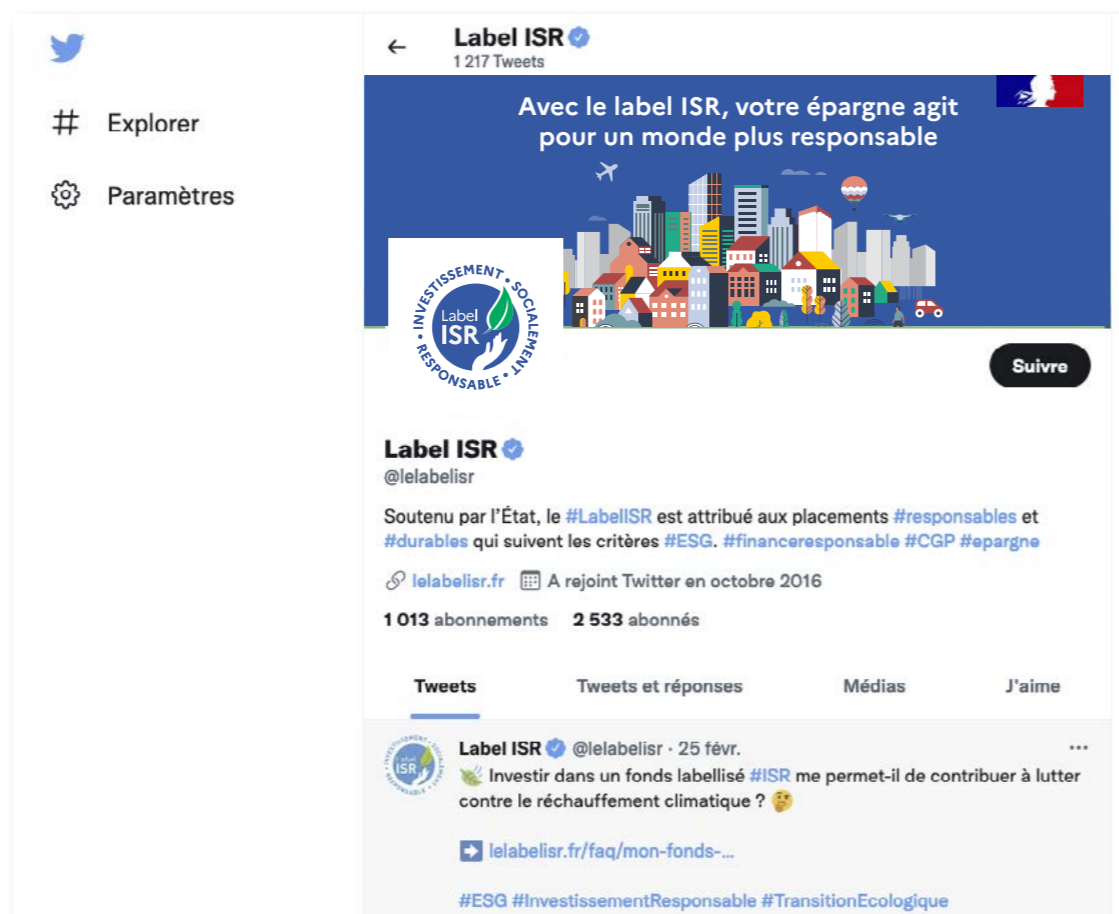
Explorer

Paramètres

Label ISR
1 217 Tweets

Avec le label ISR, votre épargne agit pour un monde plus responsable

INVESTISSEMENT SOCIALEMENT RESPONSABLE
Label ISR

Suivre

Label ISR
@lelabelisr

Soutenu par l'État, le #LabelISR est attribué aux placements #responsables et #durables qui suivent les critères #ESG. #financeresponsable #CGP #epargne

lelabelisr.fr A rejoint Twitter en octobre 2016

1 013 abonnements 2 533 abonnés

Tweets Tweets et réponses Médias J'aime

Label ISR @lelabelisr · 25 févr.
Investir dans un fonds labellisé #ISR me permet-il de contribuer à lutter contre le réchauffement climatique ?

lelabelisr.fr/faq/mon-fonds-...

#ESG #InvestissementResponsable #TransitionEcologique